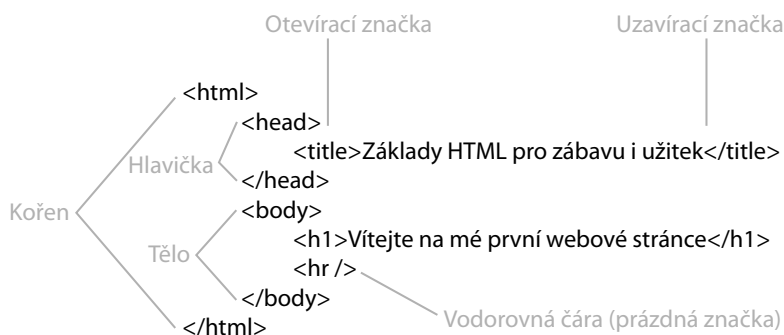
Otevírací značka
Uzavírací značka

<html>
<head>
<title>Základy HTML pro zábavu i užitek</title>
</head>
<body>
<h1>Vítejte na mé první webové stránce</h1>
<hr />
</body>
</html>

Kořen
Hlavička
Tělo
Vodorovná čára (prázdná značka)